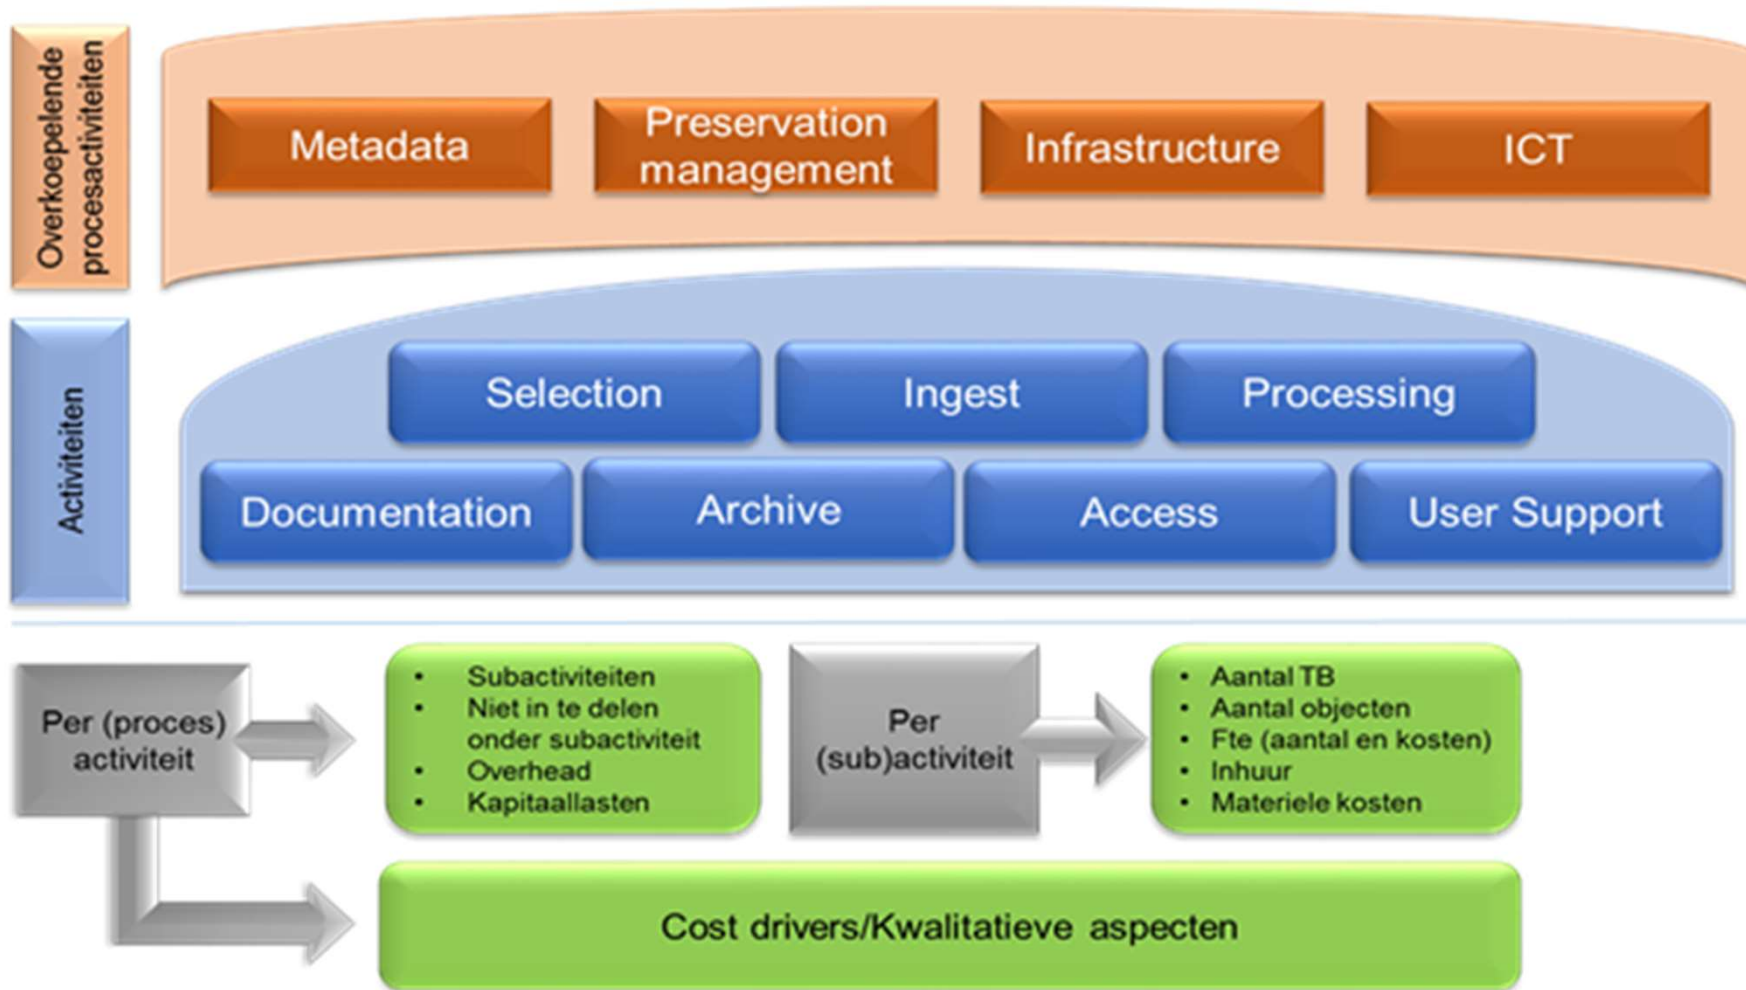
Overkoepelende procesactiviteiten

Metadata

Preservation management

Infrastructure

ICT

Activiteiten

Selection

Ingest

Processing

Documentation

Archive

Access

User Support

Per (proces) activiteit

- Subactiviteiten
- Niet in te delen onder subactiviteit
- Overhead
- Kapitaallasten

Per (sub)activiteit

- Aantal TB
- Aantal objecten
- Fte (aantal en kosten)
- Inhuur
- Materiele kosten

Cost drivers/Kwalitatieve aspecten